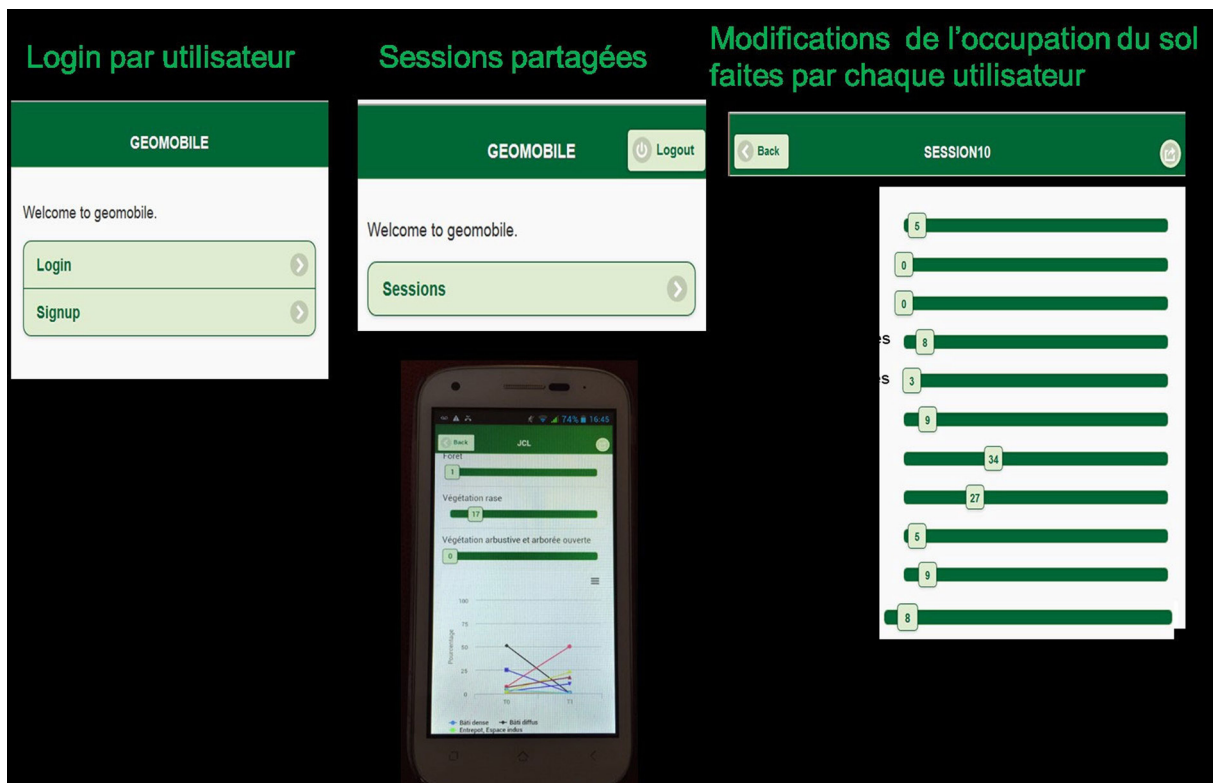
Login par utilisateur

GEOMOBILE

Welcome to geomobile.

Login

Signup

Sessions partagées

GEOMOBILE

Logout

Welcome to geomobile.

Sessions

74% 16:45

Back

JCL

Forêt

1

Végétation rase

17

Végétation arbustive et arborée ouverte

0

100

75

50

25

0

Pourcentage

T0

T1

Bâti dense

Bâti diffus

Entrepot, Espace indus

Modifications de l'occupation du sol faites par chaque utilisateur

Back

SESSION10

5

0

0

es

8

es

3

9

34

27

5

9

8